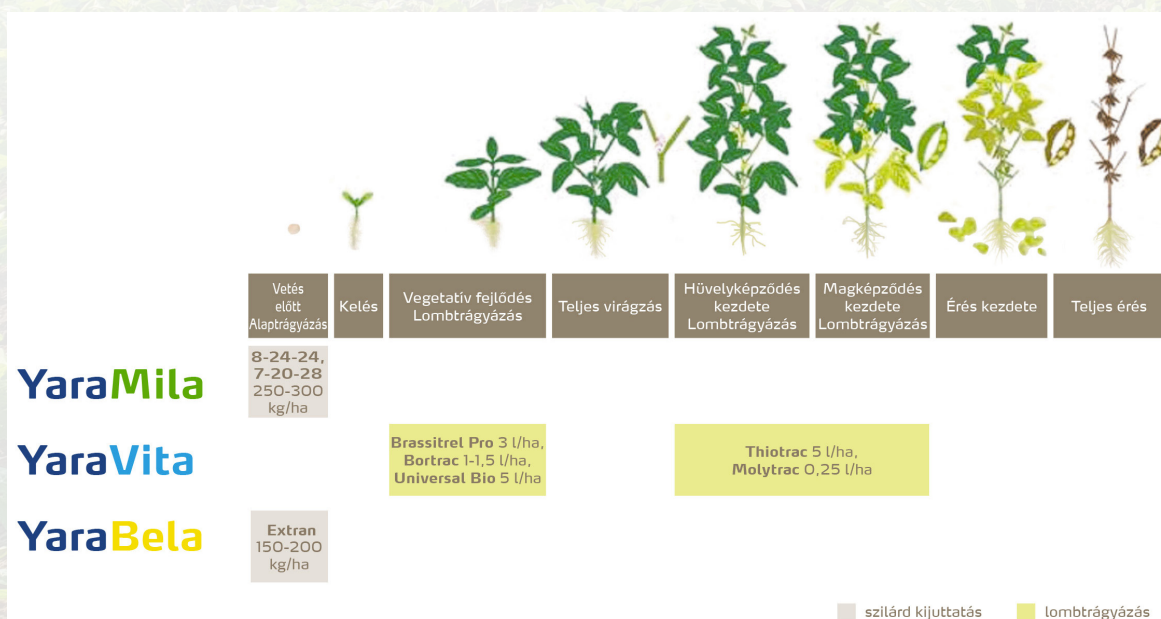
Vetés előtt Alaptrágyázás

Kelés

Vegetatív fejlődés Lombtrágyázás

Teljes virágzás

Hüvelyképződés kezdete Lombtrágyázás

Magképződés kezdete Lombtrágyázás

Érés kezdete

Teljes érés

YaraMila

8-24-24, 7-20-28 250-300 kg/ha

YaraVita

Brassitrel Pro 3 l/ha, Bortrac 1-1,5 l/ha, Universal Bio 5 l/ha

Thiotrac 5 l/ha, Molytrac 0,25 l/ha

YaraBela

Extran 150-200 kg/ha

szilárd kijuttatás

lombtrágyázás